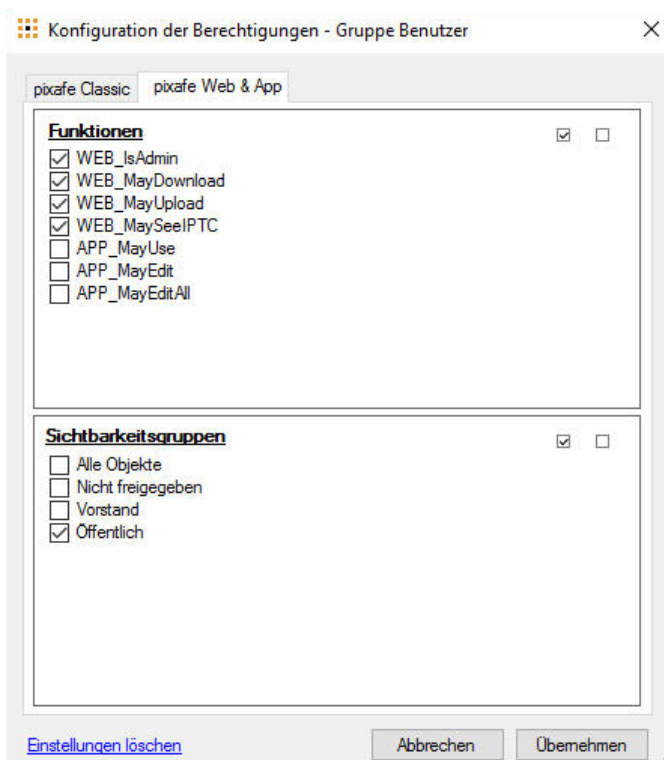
Konfiguration der Berechtigungen - Gruppe Benutzer

pixafe Classic | pixafe Web & App

Funktionen

WEB_IsAdmin
WEB_MayDownload
WEB_MayUpload
WEB_MaySeeIPTC
APP_MayUse
APP_MayEdit
APP_MayEditAll

Sichtbarkeitsgruppen

Alle Objekte
Nicht freigegeben
Vorstand
Öffentlich

Einstellungen löschen

Abbrechen

Übernehmen